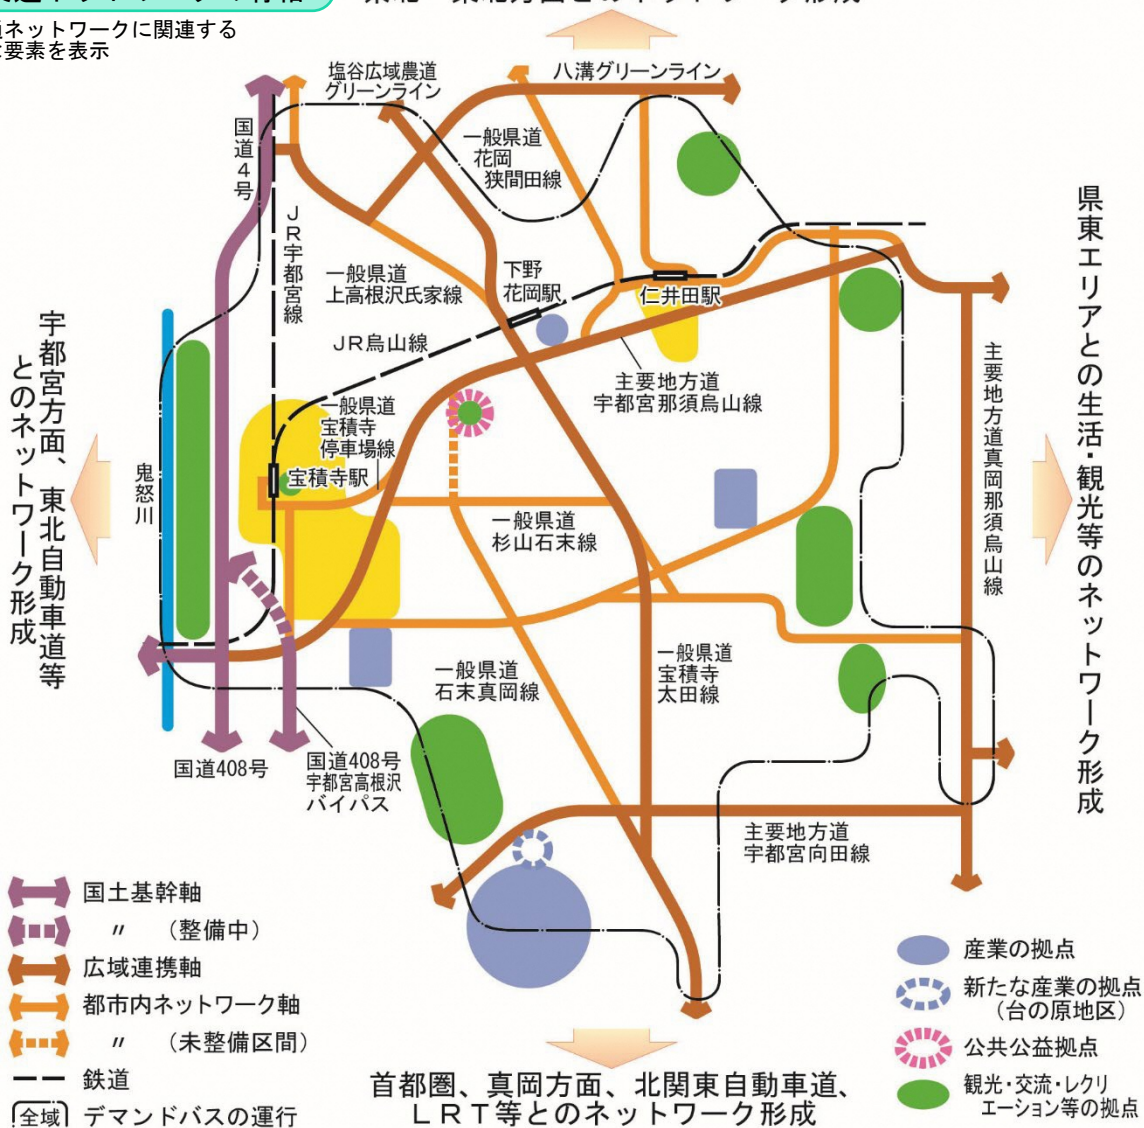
ネットワークに関連する
要素を表示

塩谷広域農道
グリーンライン

八溝グリーンライン

国道4号

JR宇都宮線

一般県道
花岡
狭間田線

県東エリアとの生活・観光等のネットワーク形成

一般県道
上高根沢氏家線

下野
花岡駅

仁井田駅

宇都宮方面、東北自動車道等とのネットワーク形成

JR烏山線

主要地方道
宇都宮那須烏山線

主要地方道真岡那須烏山線

一般県道
宝積寺
停車場線

宝積寺駅

鬼怒川

一般県道
杉山石末線

一般県道
石末真岡線

一般県道
宝積寺
太田線

国道408号

国道408号
宇都宮高根沢
バイパス

主要地方道
宇都宮向田線

国土基幹軸
〃 （整備中）
広域連携軸
都市内ネットワーク軸
〃 （未整備区間）
鉄道
全域 デマンドバスの運行

首都圏、真岡方面、北関東自動車道、
LRT等とのネットワーク形成

産業の拠点
新たな産業の拠点
（台の原地区）
公共公益拠点
観光・交流・レクリエーション等の拠点